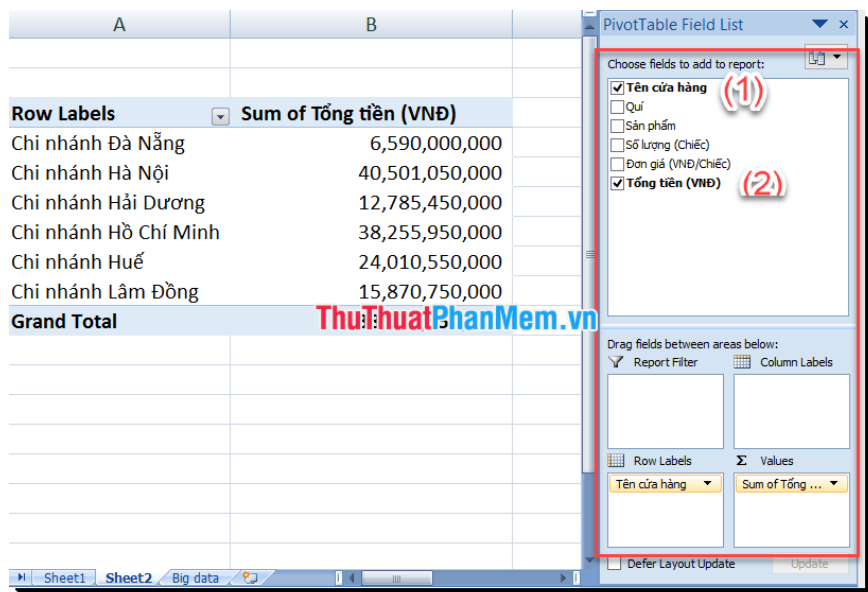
| A | B |
|---|---|
| Row Labels | Sum of Tổng tiền (VNĐ) |
| Chi nhánh Đà Nẵng | 6,590,000,000 |
| Chi nhánh Hà Nội | 40,501,050,000 |
| Chi nhánh Hải Dương | 12,785,450,000 |
| Chi nhánh Hồ Chí Minh | 38,255,950,000 |
| Chi nhánh Huế | 24,010,550,000 |
| Chi nhánh Lâm Đồng | 15,870,750,000 |
| Grand Total | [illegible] |

ThuThuatPhanMem.vn

Sheet1 Sheet2 Big data

PivotTable Field List

Choose fields to add to report:

Tên cửa hàng (1)
Quí
Sản phẩm
Số lượng (Chiếc)
Đơn giá (VNĐ/Chiếc)
Tổng tiền (VNĐ) (2)

Drag fields between areas below:

Report Filter
Column Labels
Row Labels
Values
Tên cửa hàng
Sum of Tổng ...

Defer Layout Update
Update